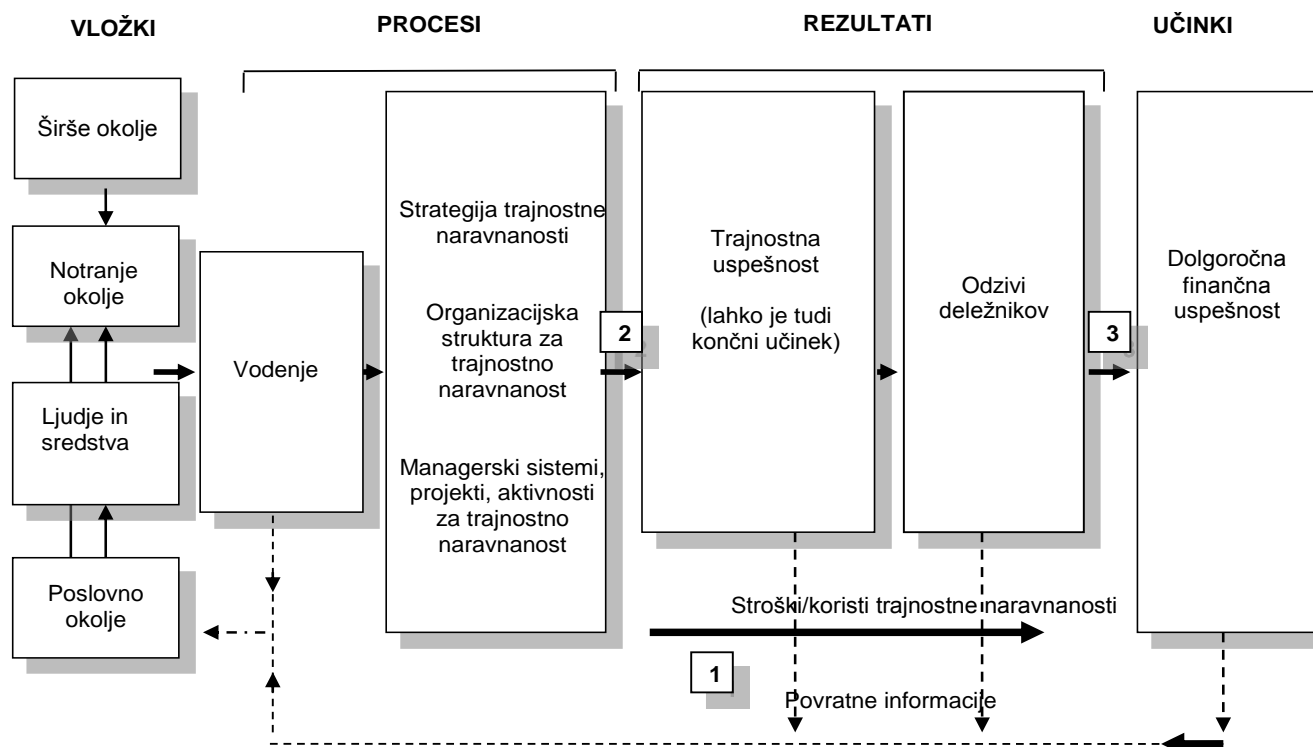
VLOŽKI

PROCESI

REZULTATI

UČINKI

Širše okolje

Notranje okolje

Ljudje in sredstva

Poslovno okolje

Vodenje

Strategija trajnostne naravnanosti

Organizacijska struktura za trajnostno naravnanost

Managerski sistemi, projekti, aktivnosti za trajnostno naravnanost

2

Trajnostna uspešnost

(lahko je tudi končni učinek)

Odzivi deležnikov

3

Dolgoročna finančna uspešnost

Stroški/koristi trajnostne naravnanosti

1

Povratne informacije